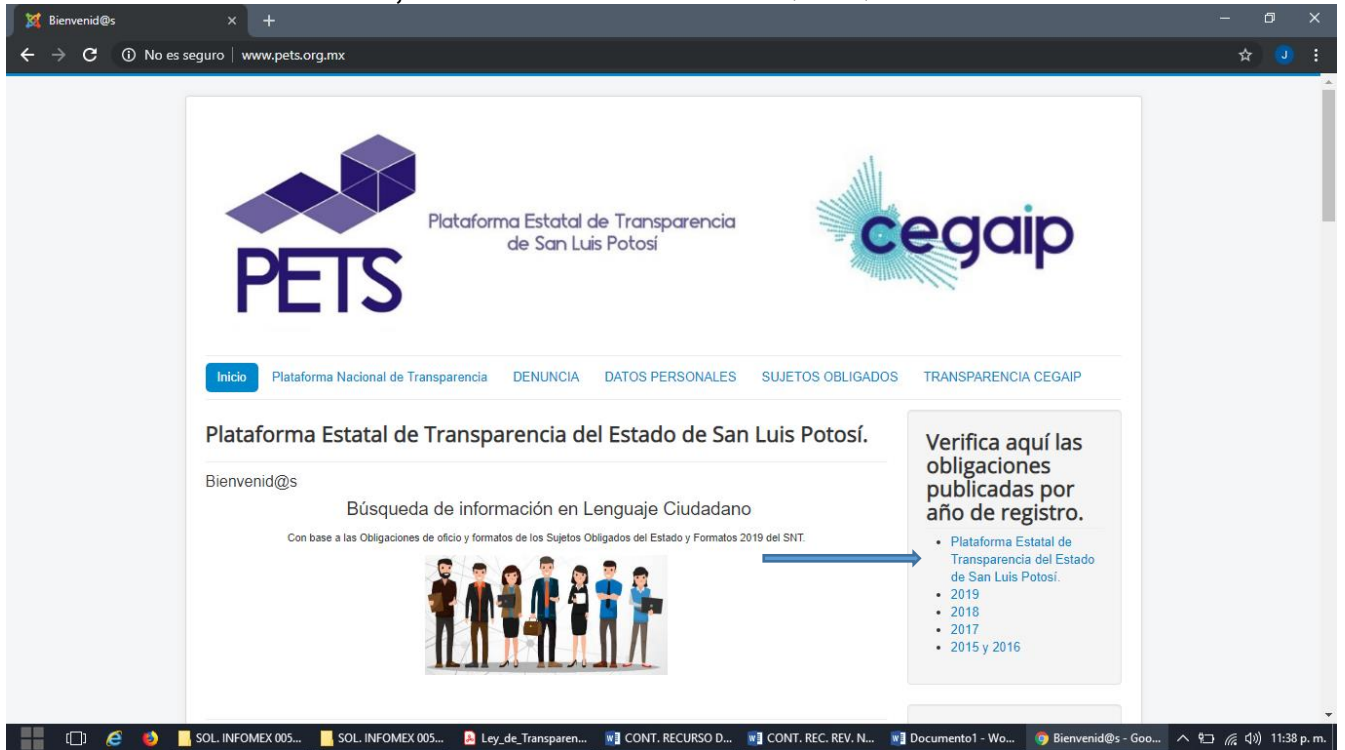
Bienvenid@s × +

No es seguro | www.pets.org.mx

J

PETS

Plataforma Estatal de Transparencia de San Luis Potosí

cegaip

Inicio Plataforma Nacional de Transparencia DENUNCIA DATOS PERSONALES SUJETOS OBLIGADOS TRANSPARENCIA CEGAIP

Plataforma Estatal de Transparencia del Estado de San Luis Potosí.

Bienvenid@s

Búsqueda de información en Lenguaje Ciudadano

Con base a las Obligaciones de oficio y formatos de los Sujetos Obligados del Estado y Formatos 2019 del SNT.

Verifica aquí las obligaciones publicadas por año de registro.

- Plataforma Estatal de Transparencia del Estado de San Luis Potosí.
- 2019
- 2018
- 2017
- 2015 y 2016

SOL. INFOMEX 005... SOL. INFOMEX 005... Ley_de_Transparen... CONT. RECURSO D... CONT. REC. REV. N... Documento1 - Wo... Bienvenid@s - Goo... 11:38 p. m.